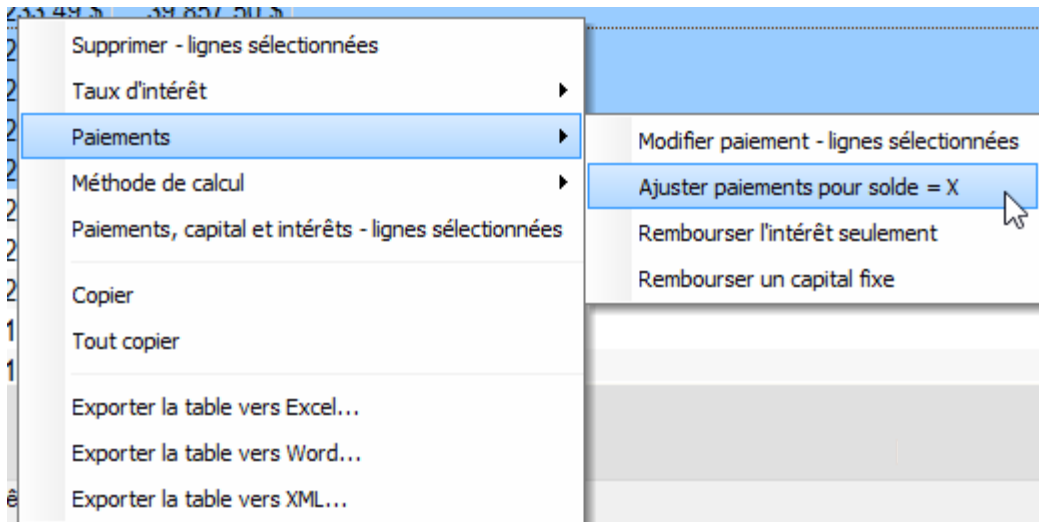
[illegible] 39 857,50 $

Supprimer - lignes sélectionnées
Taux d'intérêt
Paiements
Méthode de calcul
Paiements, capital et intérêts - lignes sélectionnées
Copier
Tout copier
Exporter la table vers Excel...
Exporter la table vers Word...
Exporter la table vers XML...

Modifier paiement - lignes sélectionnées
Ajuster paiements pour solde = X
Rembourser l'intérêt seulement
Rembourser un capital fixe